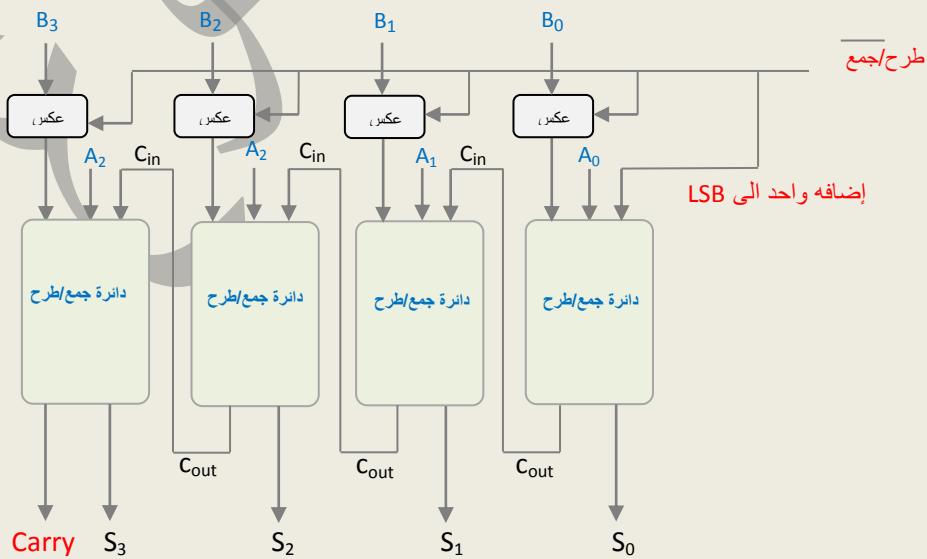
$B_3$ $B_2$ $B_1$ $B_0$

$\overline{\text{طرح/جمع}}$

عكس عكس عكس عكس

$A_2$ $C_{in}$ $A_2$ $C_{in}$ $A_1$ $C_{in}$ $A_0$

إضافه واحد الى LSB

دائرة جمع/طرح دائرة جمع/طرح دائرة جمع/طرح دائرة جمع/طرح

$C_{out}$ $C_{out}$ $C_{out}$

Carry $S_3$ $S_2$ $S_1$ $S_0$